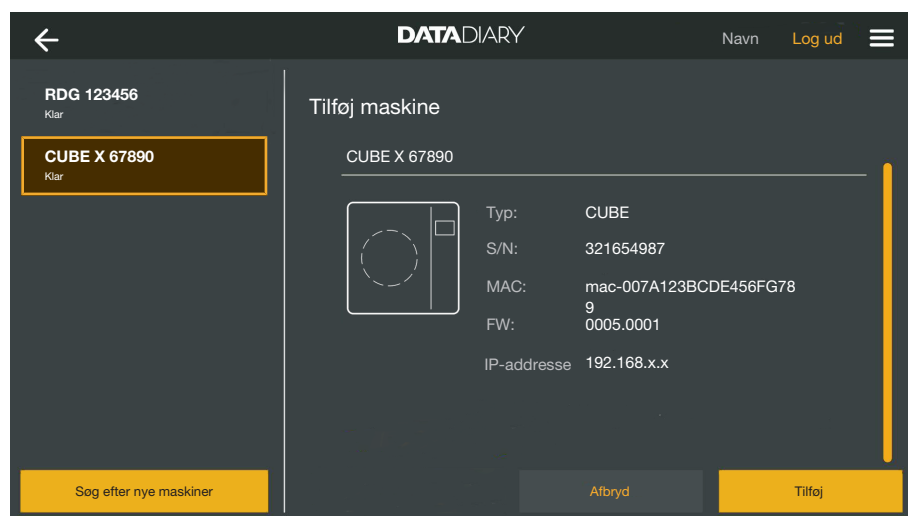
DATADIARY

Navn Log ud

RDG 123456
Klar

CUBE X 67890
Klar

Søg efter nye maskiner

Tilføj maskine

CUBE X 67890

| | |
|---|---|
| Typ: | CUBE |
| S/N: | 321654987 |
| MAC: | mac-007A123BCDE456FG789 |
| FW: | 0005.0001 |
| IP-addresse | 192.168.x.x |

Afbryd

Tilføj